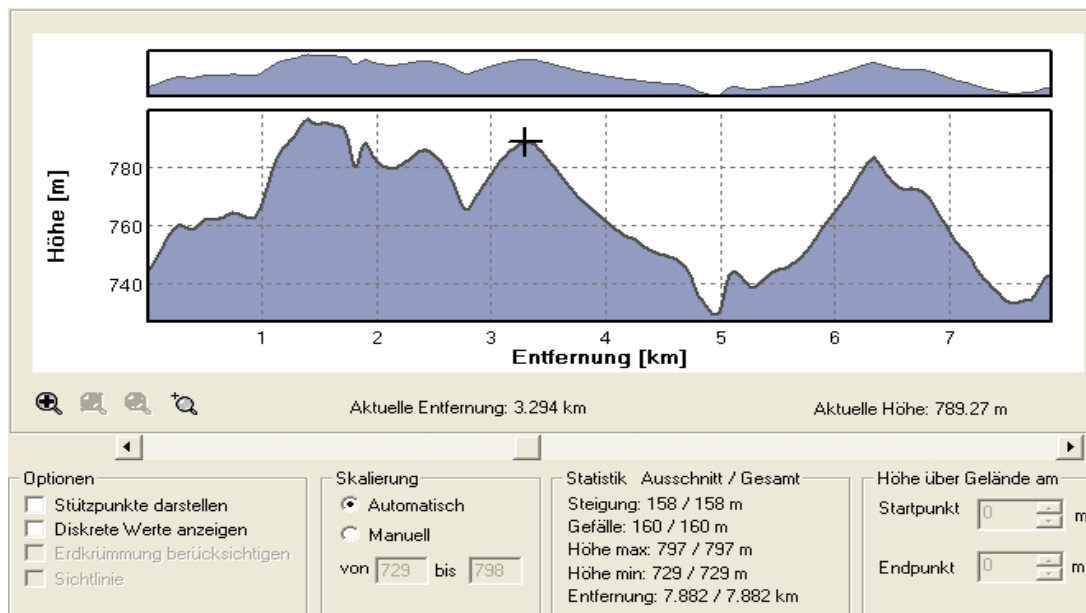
Höhe [m]

780
760
740

1 2 3 4 5 6 7

Entfernung [km]

Aktuelle Entfernung: 3.294 km

Aktuelle Höhe: 789.27 m

Optionen
Stützpunkte darstellen
Diskrete Werte anzeigen
Erdkrümmung berücksichtigen
Sichtlinie

Skalierung
Automatisch
Manuell
von 729 bis 798

Statistik Ausschnitt / Gesamt
Steigung: 158 / 158 m
Gefälle: 160 / 160 m
Höhe max: 797 / 797 m
Höhe min: 729 / 729 m
Entfernung: 7.882 / 7.882 km

Höhe über Gelände am
Startpunkt 0 m
Endpunkt 0 m